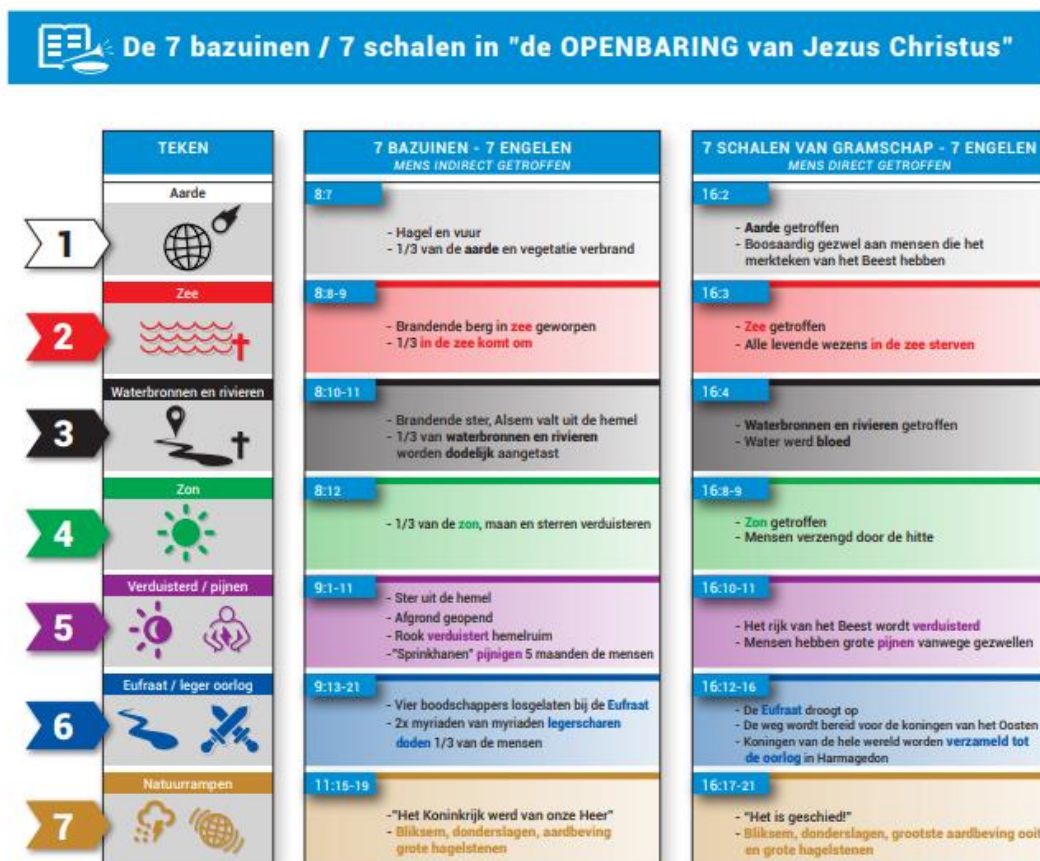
De 7 bazuinen / 7 schalen in "de OPENBARING van Jezus Christus"

| | TEKEN | 7 BAZUINEN - 7 ENGELEN MENS INDIRECT GETROFFEN | 7 SCHALEN VAN GRAMSCHAP - 7 ENGELEN MENS DIRECT GETROFFEN |
|---|---|---|---|
| 1 | Aarde | 8:7 - Hagel en vuur - 1/3 van de aarde en vegetatie verbrand | 16:2 - Aarde getroffen - Boosaardig gezwel aan mensen die het merkteken van het Beest hebben |
| 2 | Zee | 8:8-9 - Brandende berg in zee geworpen - 1/3 in de zee komt om | 16:3 - Zee getroffen - Alle levende wezens in de zee sterven |
| 3 | Waterbronnen en rivieren | 8:10-11 - Brandende ster, Alsem valt uit de hemel - 1/3 van waterbronnen en rivieren worden dodelijk aangetast | 16:4 - Waterbronnen en rivieren getroffen - Water werd bloed |
| 4 | Zon | 8:12 - 1/3 van de zon, maan en sterren verduisteren | 16:8-9 - Zon getroffen - Mensen verzengd door de hitte |
| 5 | Verduisterd / pijnen | 9:1-11 - Ster uit de hemel - Afgrond geopend - Rook verduistert hemelruim -"Sprinkhanen" pijnigen 5 maanden de mensen | 16:10-11 - Het rijk van het Beest wordt verduisterd - Mensen hebben grote pijnen vanwege gezwellen |
| 6 | Eufraat / leger oorlog | 9:13-21 - Vier boodschappers losgelaten bij de Eufraat - 2x myriaden van myriaden legerscharen doden 1/3 van de mensen | 16:12-16 - De Eufraat droogt op - De weg wordt bereid voor de koningen van het Oosten - Koningen van de hele wereld worden verzameld tot de oorlog in Harmagedon |
| 7 | Natuurrampen | 11:15-19 -"Het Koninkrijk werd van onze Heer" - Bliksem, donderslagen, aardbeving grote hagelstenen | 16:17-21 - "Het is geschied!" - Bliksem, donderslagen, grootste aardbeving ooit en grote hagelstenen |